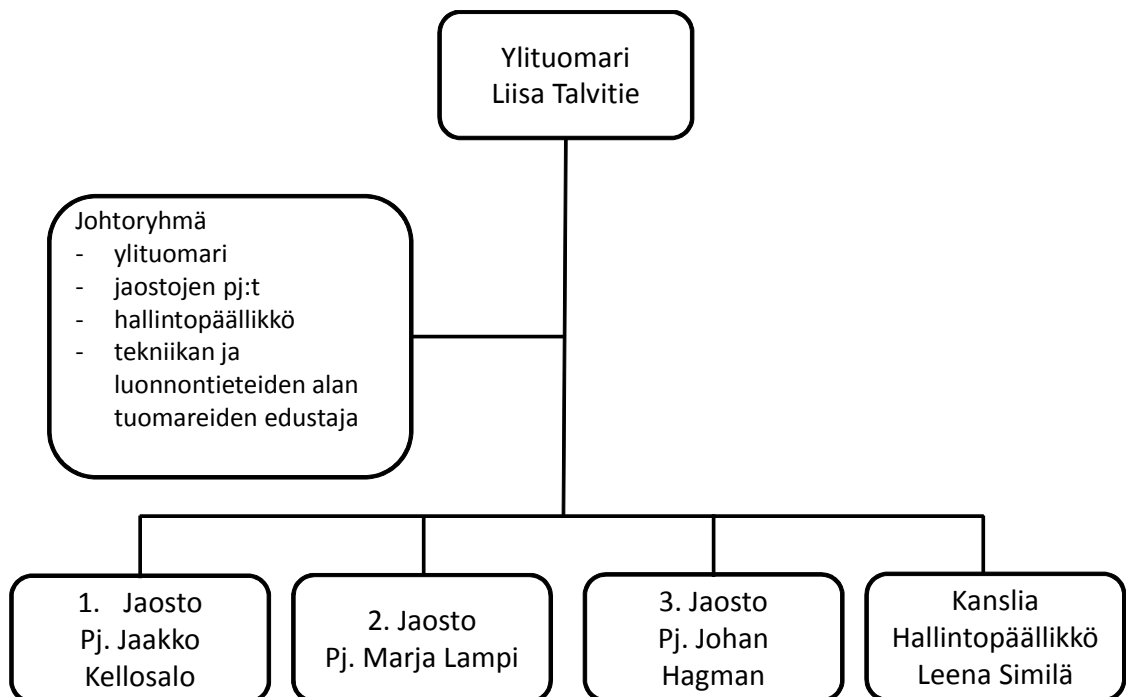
Ylituomari
Liisa Talvitie

Johtoryhmä
- ylituomari
- jaostojen pj:t
- hallintopäällikkö
- tekniikan ja luonnontieteiden alan tuomareiden edustaja

1. Jaosto
Pj. Jaakko Kellosalo

2. Jaosto
Pj. Marja Lampi

3. Jaosto
Pj. Johan Hagman

Kanslia
Hallintopäällikkö
Leena Similä